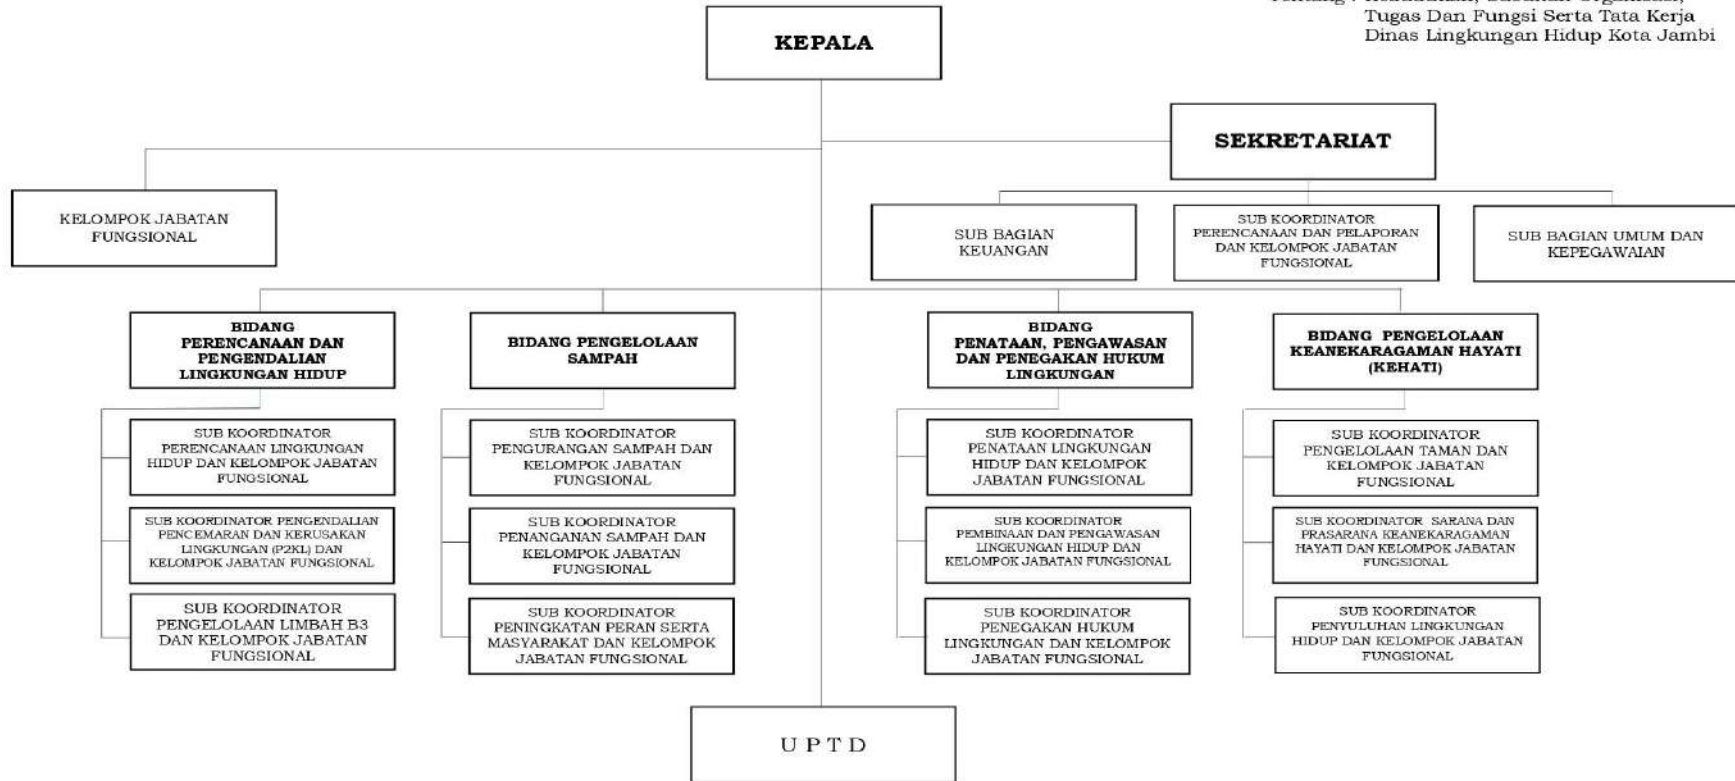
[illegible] Tugas Dan Fungsi Serta Tata Kerja Dinas Lingkungan Hidup Kota Jambi

KEPALA

SEKRETARIAT

KELOMPOK JABATAN FUNGSIONAL

SUB BAGIAN KEUANGAN

SUB KOORDINATOR PERENCANAAN DAN PELAPORAN DAN KELOMPOK JABATAN FUNGSIONAL

SUB BAGIAN UMUM DAN KEPEGAWAIAN

BIDANG PERENCANAAN DAN PENGENDALIAN LINGKUNGAN HIDUP

SUB KOORDINATOR PERENCANAAN LINGKUNGAN HIDUP DAN KELOMPOK JABATAN FUNGSIONAL

SUB KOORDINATOR PENGENDALIAN PENCEMARAN DAN KERUSAKAN LINGKUNGAN (P2KL) DAN KELOMPOK JABATAN FUNGSIONAL

SUB KOORDINATOR PENGELOLAAN LIMBAH B3 DAN KELOMPOK JABATAN FUNGSIONAL

BIDANG PENGELOLAAN SAMPAH

SUB KOORDINATOR PENGURANGAN SAMPAH DAN KELOMPOK JABATAN FUNGSIONAL

SUB KOORDINATOR PENANGANAN SAMPAH DAN KELOMPOK JABATAN FUNGSIONAL

SUB KOORDINATOR PENINGKATAN PERAN SERTA MASYARAKAT DAN KELOMPOK JABATAN FUNGSIONAL

BIDANG PENATAAN, PENGAWASAN DAN PENEGAKAN HUKUM LINGKUNGAN

SUB KOORDINATOR PENATAAN LINGKUNGAN HIDUP DAN KELOMPOK JABATAN FUNGSIONAL

SUB KOORDINATOR PEMBINAAN DAN PENGAWASAN LINGKUNGAN HIDUP DAN KELOMPOK JABATAN FUNGSIONAL

SUB KOORDINATOR PENEGAKAN HUKUM LINGKUNGAN DAN KELOMPOK JABATAN FUNGSIONAL

BIDANG PENGELOLAAN KEANEKARAGAMAN HAYATI (KEHATI)

SUB KOORDINATOR PENGELOLAAN TAMAN DAN KELOMPOK JABATAN FUNGSIONAL

SUB KOORDINATOR SARANA DAN PRASARANA KEANEKARAGAMAN HAYATI DAN KELOMPOK JABATAN FUNGSIONAL

SUB KOORDINATOR PENYULUHAN LINGKUNGAN HIDUP DAN KELOMPOK JABATAN FUNGSIONAL

U P T D